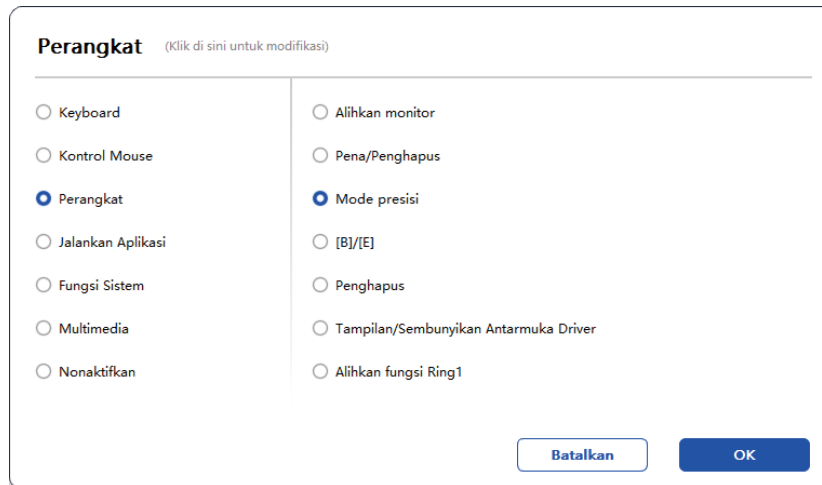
Perangkat (Klik di sini untuk modifikasi)

Keyboard
Kontrol Mouse
Perangkat
Jalankan Aplikasi
Fungsi Sistem
Multimedia
Nonaktifkan

Alihkan monitor
Pena/Penghapus
Mode presisi
[B]/[E]
Penghapus
Tampilan/Sembunyikan Antarmuka Driver
Alihkan fungsi Ring1

Batalkan
OK